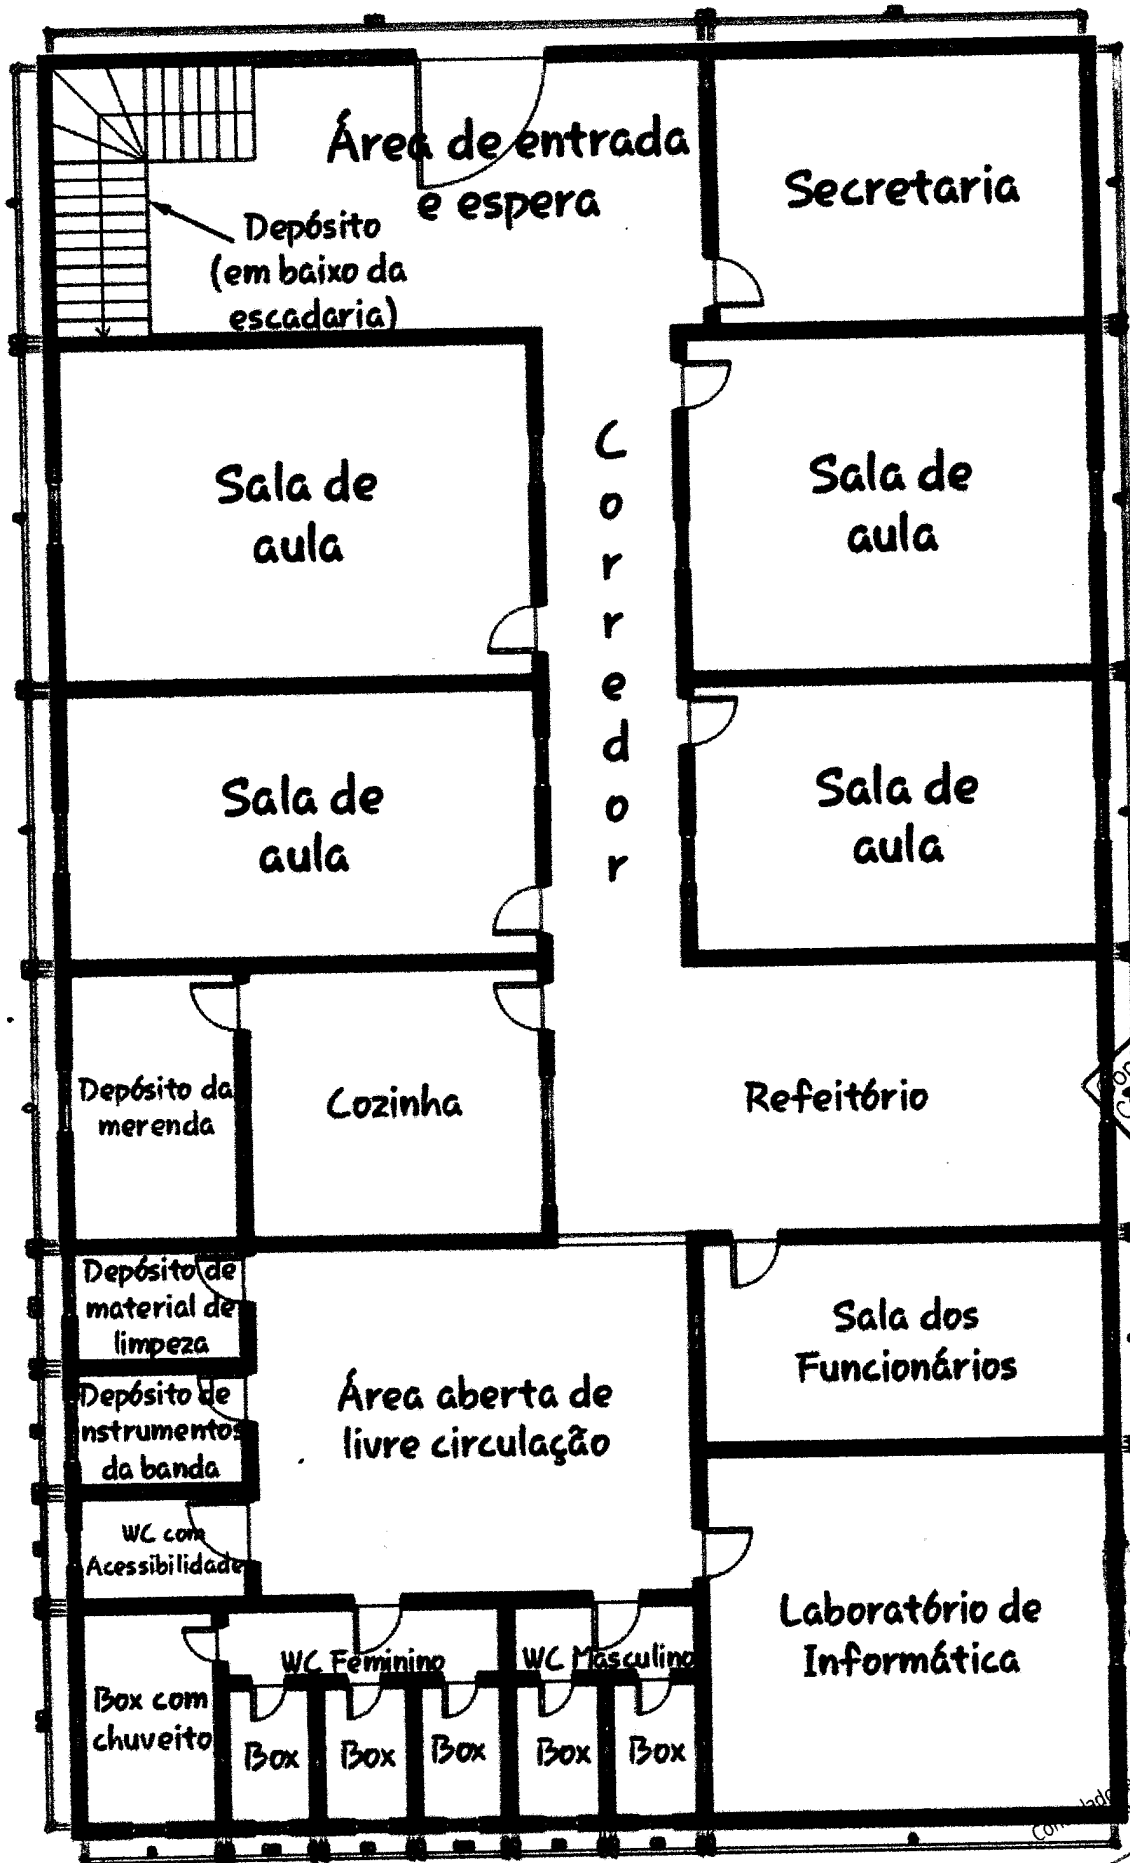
Área de entrada e espera

Secretaria

Depósito (em baixo da escadaria)

Sala de aula

Corredor

Sala de aula

Sala de aula

Sala de aula

Depósito da merenda

Cozinha

Refeitório

Depósito de material de limpeza

Depósito de instrumentos da banda

Área aberta de livre circulação

Sala dos Funcionários

WC com Acessibilidade

Laboratório de Informática

WC Feminino

WC Masculino

Box com chuveito

Box

Box

Box

Box

Box